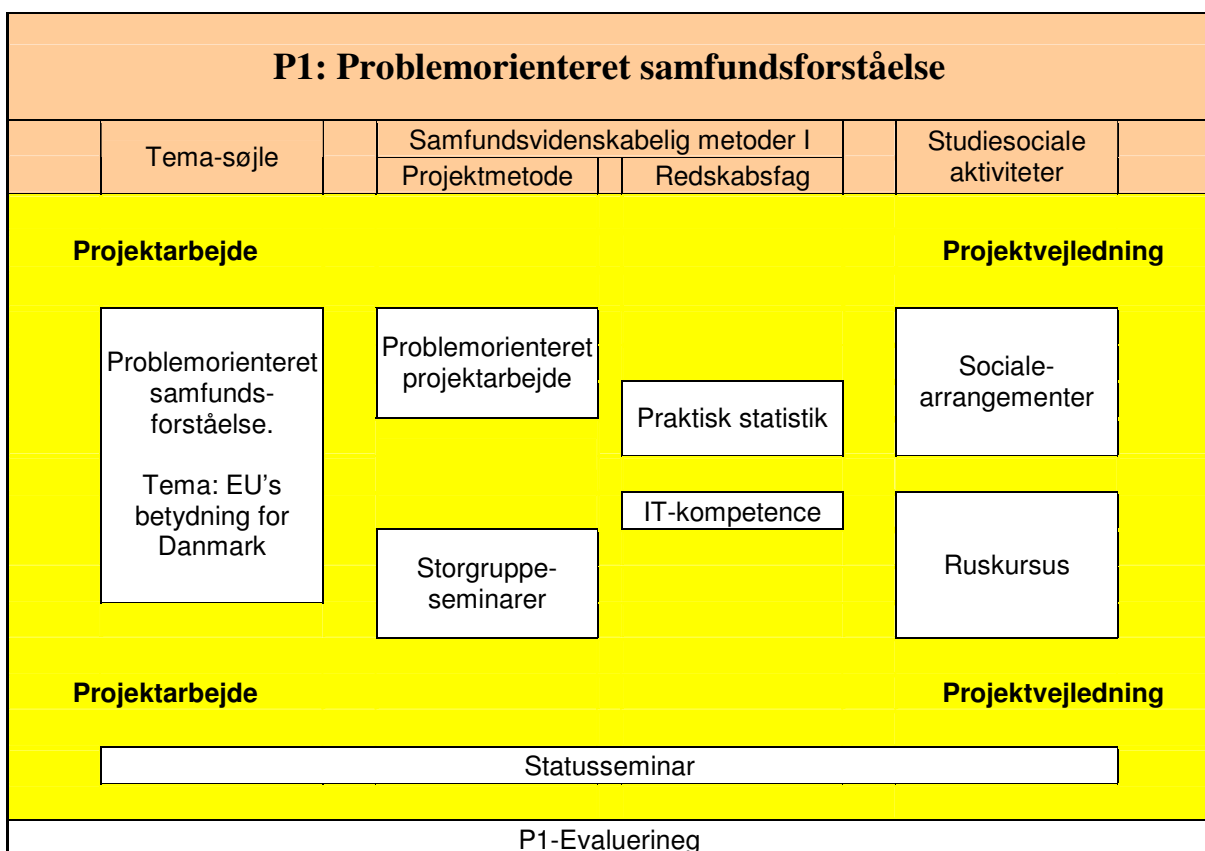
P1: Problemorienteret samfundsforståelse

| Tema-søjle | Samfundsvidenskabelig metoder I | | Studiesociale aktiviteter |
|---|---|---|---|
| | Projektmetode | Redskabsfag | |

Projektarbejde

Projektvejledning

Problemorienteret samfundsforståelse.

Tema: EU's betydning for Danmark

Problemorienteret projektarbejde

Praktisk statistik

IT-kompetence

Storgruppeseminarer

Socialearrangementer

Ruskursus

Projektarbejde

Projektvejledning

Statusseminar

P1-Evaluerineg